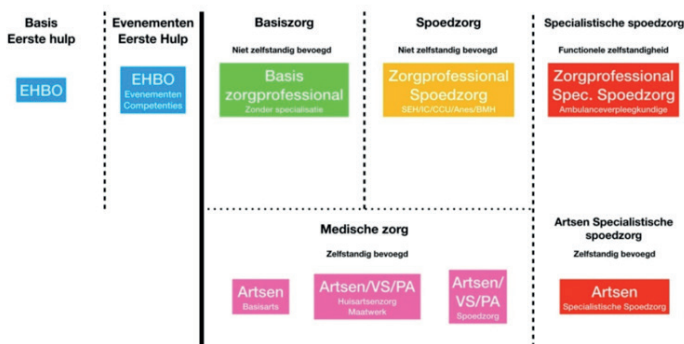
Basis Eerste hulp

EHBO

Evenementen Eerste Hulp

EHBO
Evenementen Competenties

Basiszorg

Niet zelfstandig bevoegd

Basis zorgprofessional
Zonder specialisatie

Spoedzorg

Niet zelfstandig bevoegd

Zorgprofessional Spoedzorg
SEH/IC/CCU/Anes/BMH

Specialistische spoedzorg

Functionele zelfstandigheid

Zorgprofessional Spec. Spoedzorg
Ambulanceverpleegkundige

Medische zorg

Zelfstandig bevoegd

Artsen
Basisarts

Artsen/VS/PA
Huisartsenzorg
Maatwerk

Artsen/VS/PA
Spoedzorg

Artsen Specialistische spoedzorg

Zelfstandig bevoegd

Artsen
Specialistische Spoedzorg